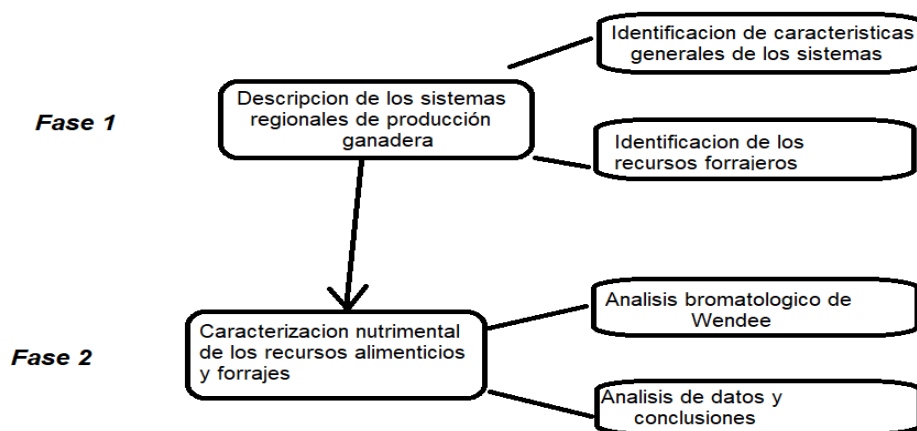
Identificacion de caracteristicas generales de los sistemas

Fase 1

Descripcion de los sistemas regionales de producción ganadera

Identificacion de los recursos forrajeros

Fase 2

Caracterizacion nutrimental de los recursos alimenticios y forrajes

Analisis bromatologico de Wendee

Analisis de datos y conclusiones